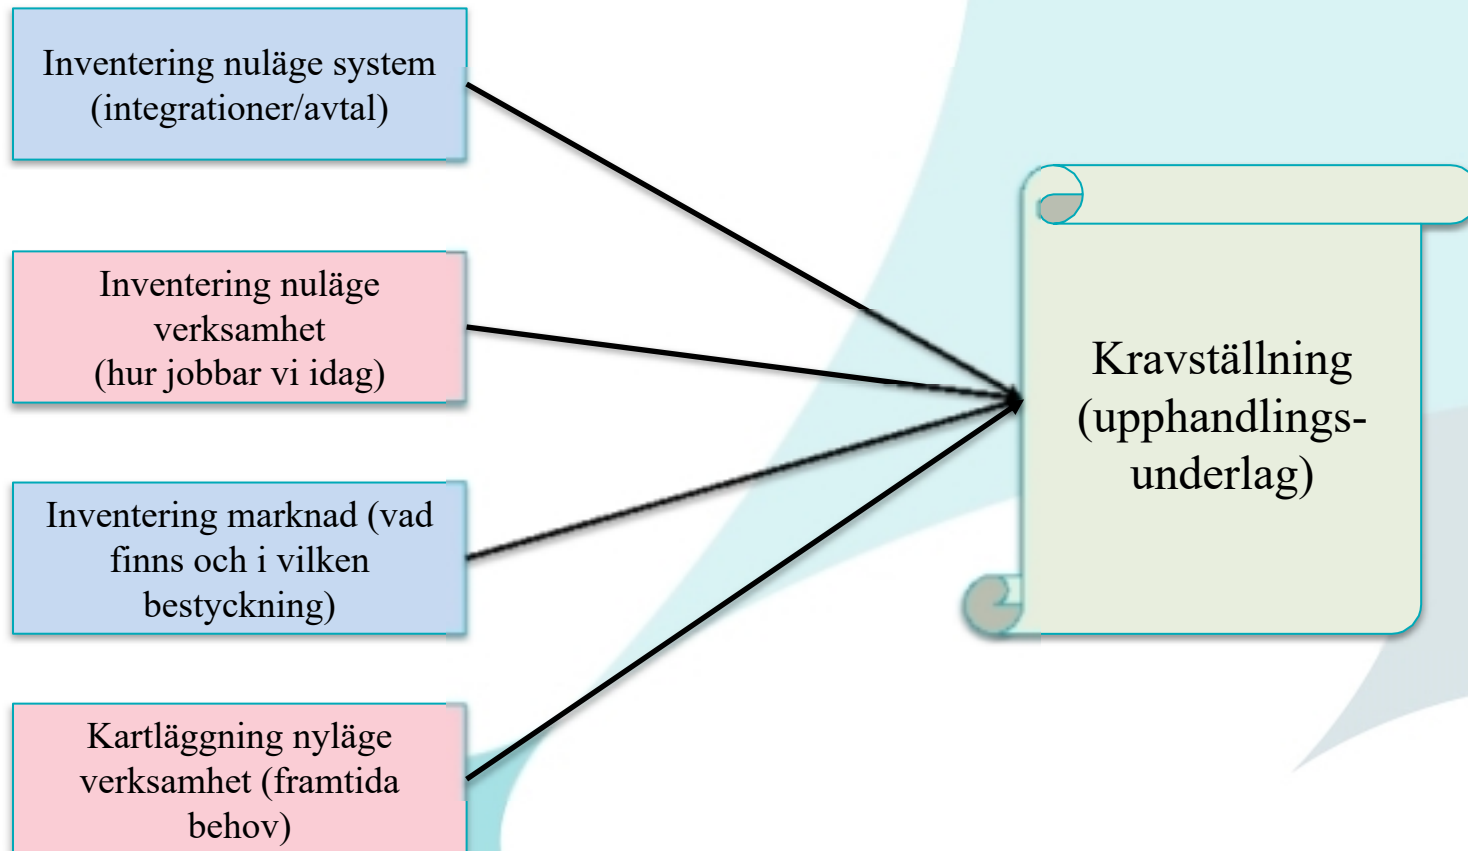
Inventering nuläge system (integrationer/avtal)

Inventering nuläge verksamhet (hur jobbar vi idag)

Inventering marknad (vad finns och i vilken bestyckning)

Kartläggning nyläge verksamhet (framtida behov)

Kravställning (upphandlings-underlag)